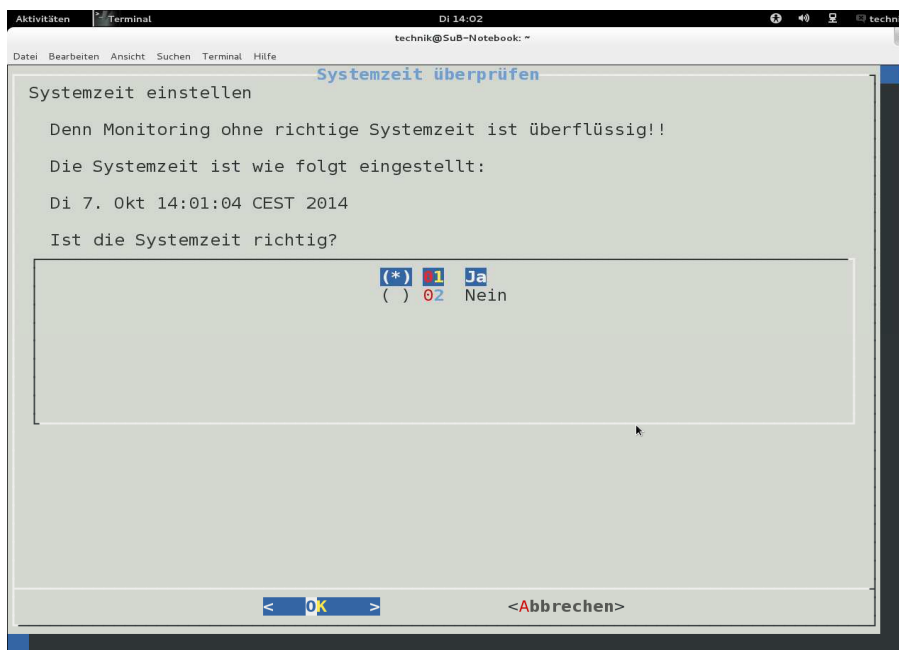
Aktivitäten Terminal Di 14:02 techni

technik@SuB-Notebook: ~

Datei Bearbeiten Ansicht Suchen Terminal Hilfe

Systemzeit überprüfen

Systemzeit einstellen

Denn Monitoring ohne richtige Systemzeit ist überflüssig!!

Die Systemzeit ist wie folgt eingestellt:

Di 7. Okt 14:01:04 CEST 2014

Ist die Systemzeit richtig?

(*) 01 Ja
( ) 02 Nein

< OK > <Abbrechen>